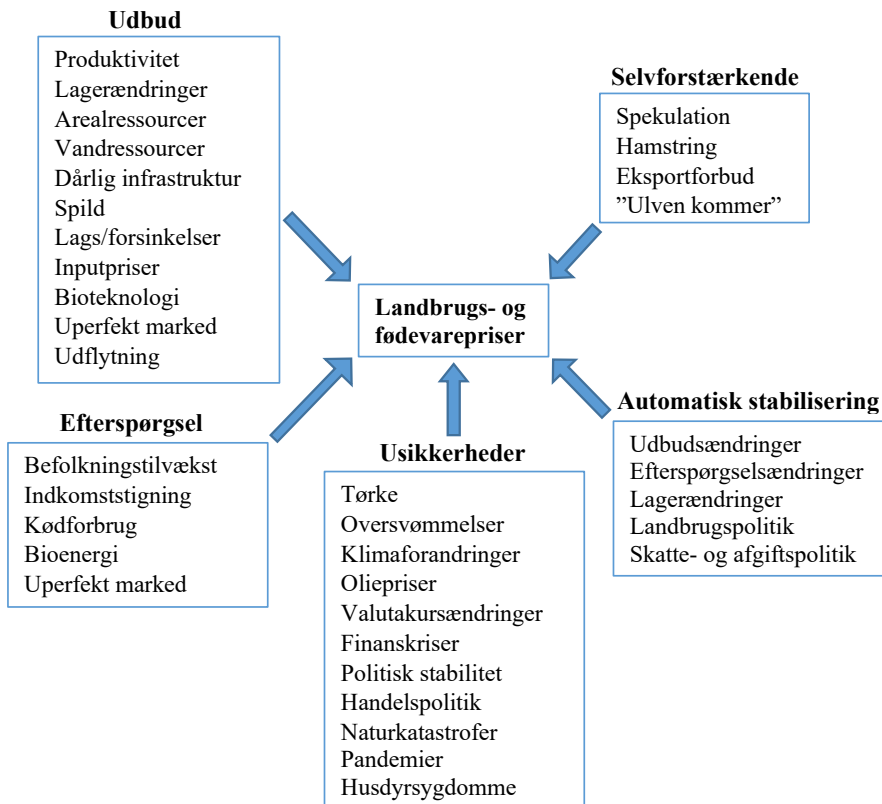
Udbud

Produktivitet
Lagerændringer
Arealressourcer
Vandressourcer
Dårlig infrastruktur
Spild
Lags/forsinkelser
Inputpriser
Bioteknologi
Uperfekt marked
Udflytning

Selvforstærkende

Spekulation
Hamstring
Eksportforbud
"Ulven kommer"

Landbrugs- og fødevarepriser

Efterspørgsel

Befolkningstilvækst
Indkomststigning
Kødforbrug
Bioenergi
Uperfekt marked

Usikkerheder

Tørke
Oversvømmelser
Klimaforandringer
Oliepriser
Valutakursændringer
Finanskriser
Politisk stabilitet
Handelspolitik
Naturkatastrofer
Pandemier
Husdyrsygdomme

Automatisk stabilisering

Udbudsændringer
Efterspørgselsændringer
Lagerændringer
Landbrugspolitik
Skatte- og afgiftspolitik